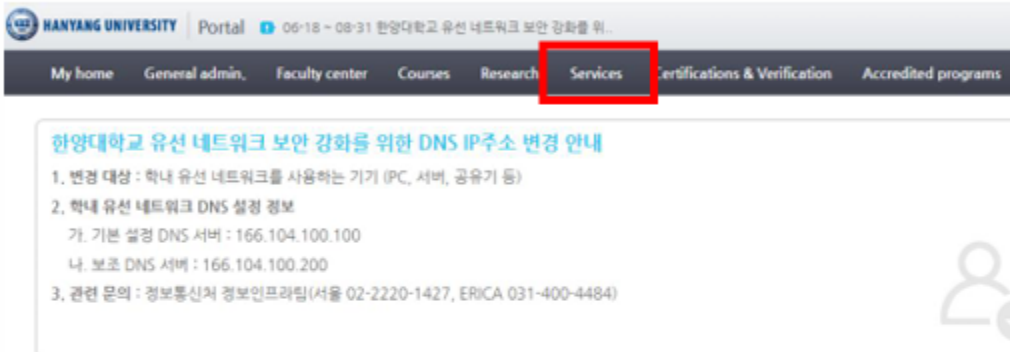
HANYANG UNIVERSITY Portal 06-18 ~ 08-31 한양대학교 유선 네트워크 보안 강화를 위...

My home General admin. Faculty center Courses Research Services Certifications & Verification Accredited programs

한양대학교 유선 네트워크 보안 강화를 위한 DNS IP주소 변경 안내

1. 변경 대상 : 학내 유선 네트워크를 사용하는 기기 (PC, 서버, 공유기 등)

2. 학내 유선 네트워크 DNS 설정 정보

가. 기본 설정 DNS 서버 : 166.104.100.100

나. 보조 DNS 서버 : 166.104.100.200

3. 관련 문의 : 정보통신처 정보인프라팀(서울 02-2220-1427, ERICA 031-400-4484)